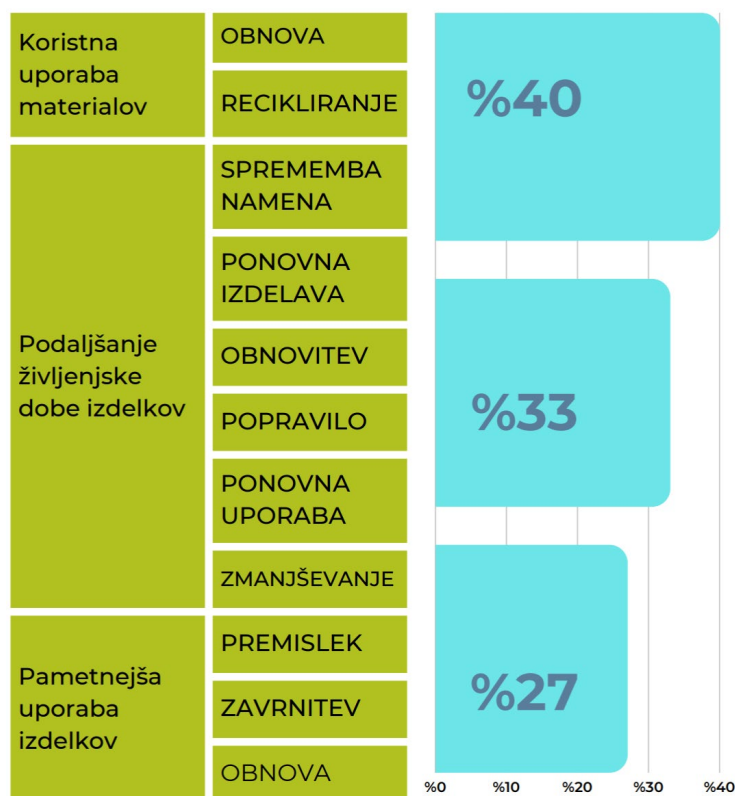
Koristna uporaba materialov

OBNOVA

RECIKLIRANJE

%40

Podaljšanje življenjske dobe izdelkov

SPREMEMBA NAMENA

PONOVNA IZDELAVA

OBNOVITEV

POPRAVILO

PONOVNA UPORABA

%33

ZMANJŠEVANJE

Pametnejša uporaba izdelkov

PREMISLEK

ZAVRNITEV

OBNOVA

%27

%0 %10 %20 %30 %40